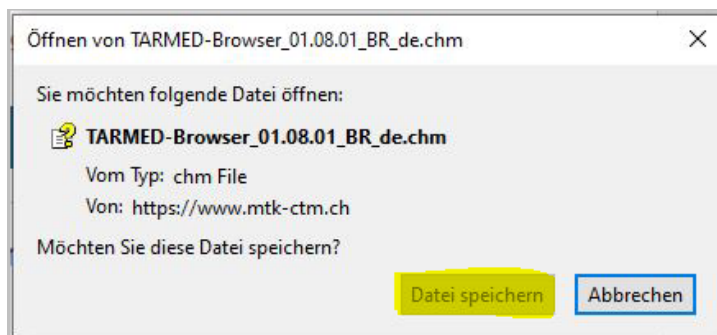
Öffnen von TARMED-Browser_01.08.01_BR_de.chm

×

Sie möchten folgende Datei öffnen:

TARMED-Browser_01.08.01_BR_de.chm

Vom Typ: chm File

Von: https://www.mtk-ctm.ch

Möchten Sie diese Datei speichern?

Datei speichern

Abbrechen